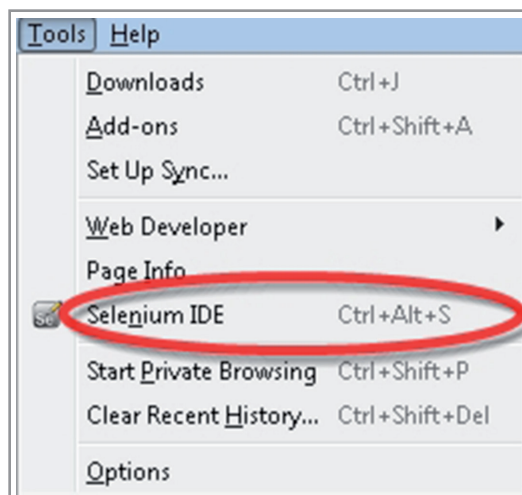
Tools Help

Downloads Ctrl+J
Add-ons Ctrl+Shift+A
Set Up Sync...

Web Developer
Page Info
Se Selenium IDE Ctrl+Alt+S

Start Private Browsing Ctrl+Shift+P
Clear Recent History... Ctrl+Shift+Del

Options